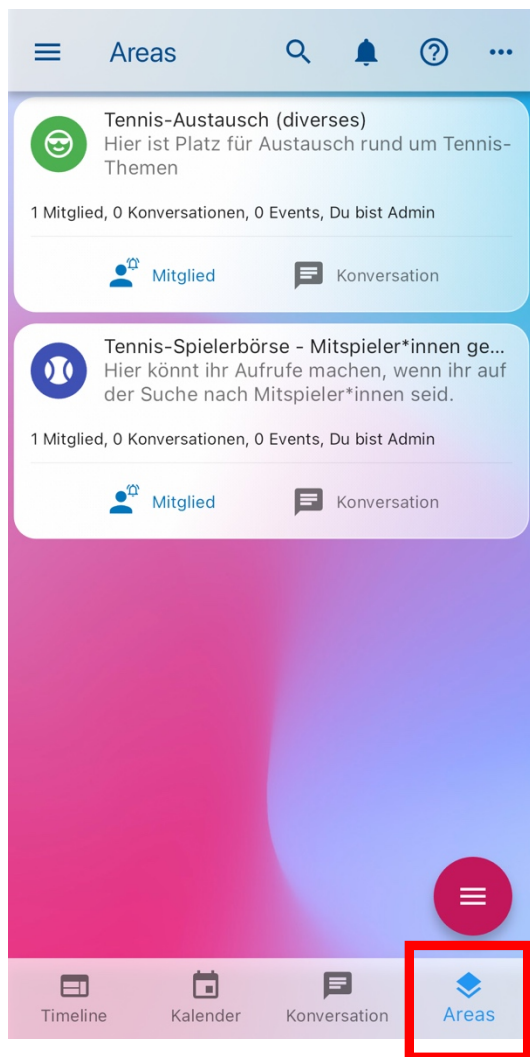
Areas

Tennis-Austausch (diverses)
Hier ist Platz für Austausch rund um Tennis-Themen

1 Mitglied, 0 Konversationen, 0 Events, Du bist Admin

Mitglied Konversation

Tennis-Spielerbörse - Mitspieler*innen ge...
Hier könnt ihr Aufrufe machen, wenn ihr auf der Suche nach Mitspieler*innen seid.

1 Mitglied, 0 Konversationen, 0 Events, Du bist Admin

Mitglied Konversation

Timeline Kalender Konversation Areas